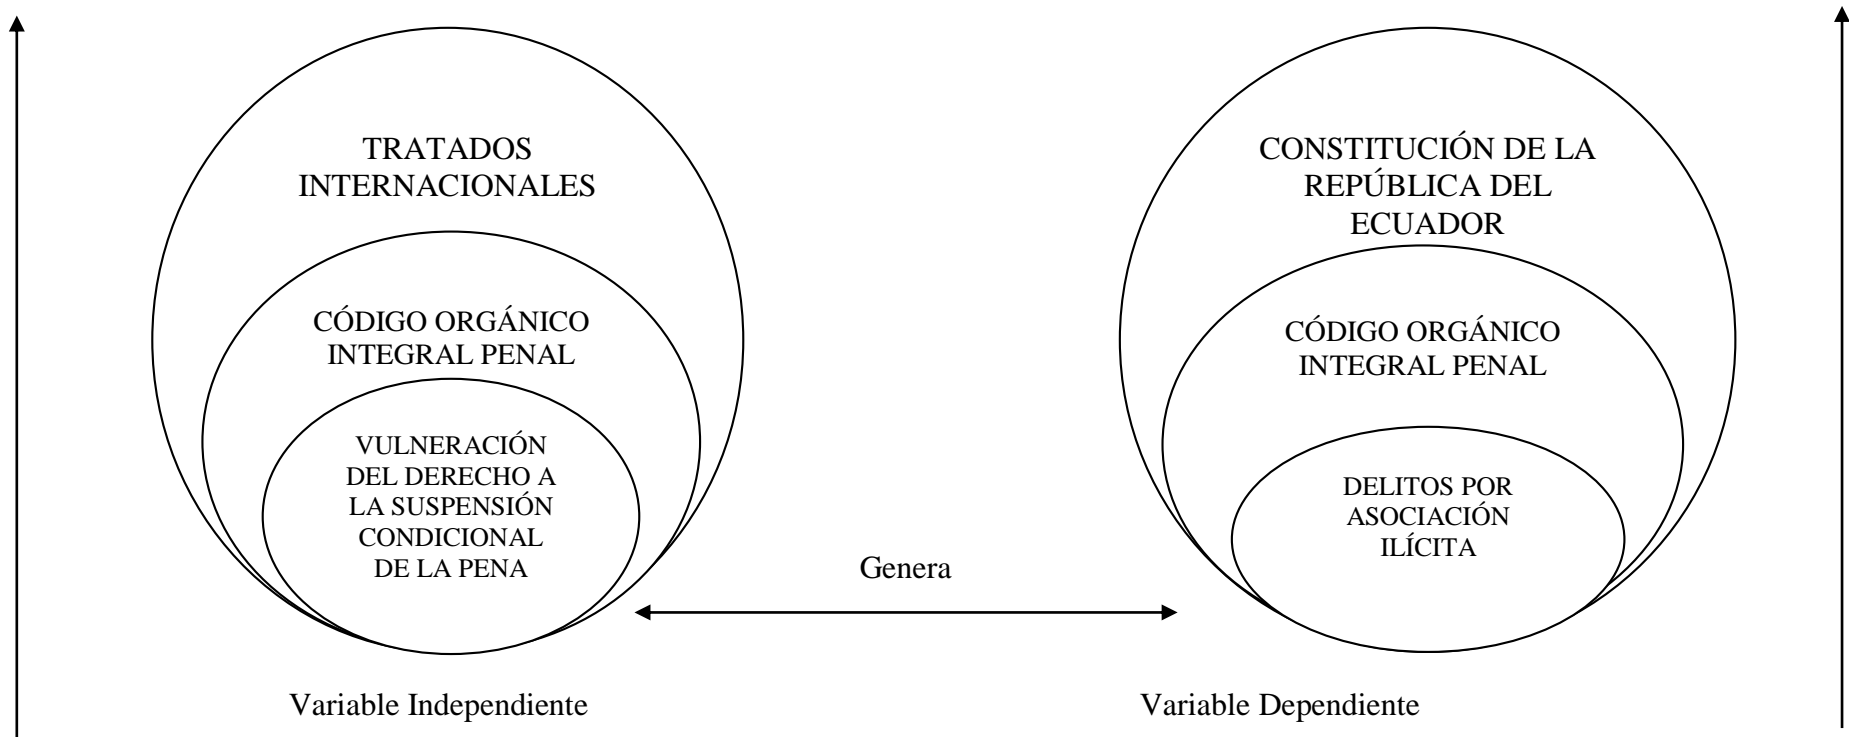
TRATADOS INTERNACIONALES

CÓDIGO ORGÁNICO INTEGRAL PENAL

VULNERACIÓN DEL DERECHO A LA SUSPENSIÓN CONDICIONAL DE LA PENA

CONSTITUCIÓN DE LA REPÚBLICA DEL ECUADOR

CÓDIGO ORGÁNICO INTEGRAL PENAL

DELITOS POR ASOCIACIÓN ILÍCITA

Genera

Variable Independiente

Variable Dependiente